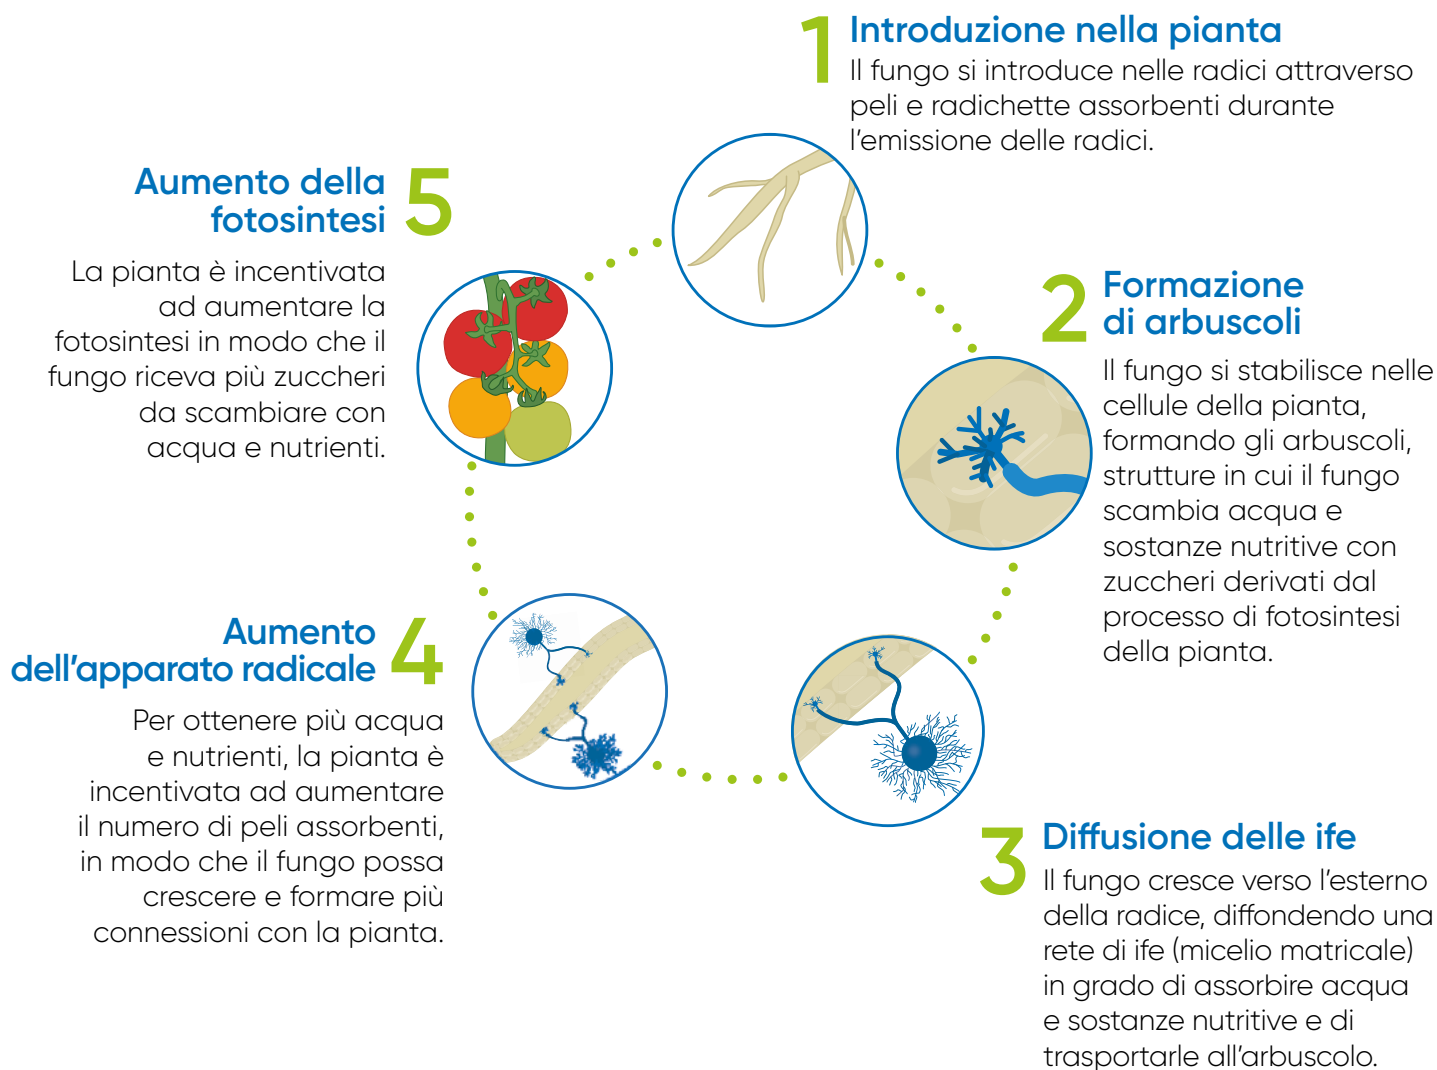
1 Introduzione nella pianta
Il fungo si introduce nelle radici attraverso peli e radichette assorbenti durante l'emissione delle radici.

2 Formazione di arbuscoli
Il fungo si stabilisce nelle cellule della pianta, formando gli arbuscoli, strutture in cui il fungo scambia acqua e sostanze nutritive con zuccheri derivati dal processo di fotosintesi della pianta.

3 Diffusione delle ife
Il fungo cresce verso l'esterno della radice, diffondendo una rete di ife (micelio matricale) in grado di assorbire acqua e sostanze nutritive e di trasportarle all'arbuscolo.

4 Aumento dell'apparato radicale
Per ottenere più acqua e nutrienti, la pianta è incentivata ad aumentare il numero di peli assorbenti, in modo che il fungo possa crescere e formare più connessioni con la pianta.

5 Aumento della fotosintesi
La pianta è incentivata ad aumentare la fotosintesi in modo che il fungo riceva più zuccheri da scambiare con acqua e nutrienti.